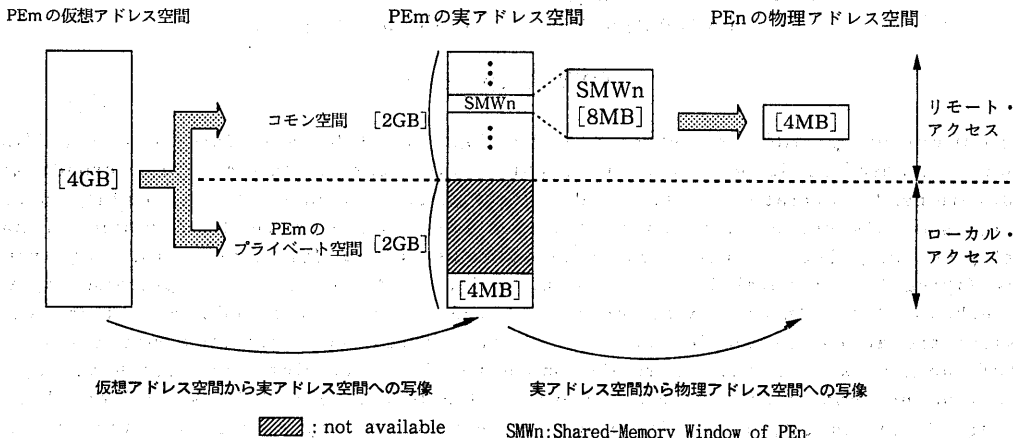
PEmの仮想アドレス空間

PEmの実アドレス空間

PEnの物理アドレス空間

[4GB]

コモン空間 [2GB]

PEmのプライベート空間 [2GB]

SMWn

[4MB]

SMWn [8MB]

[4MB]

リモート・アクセス

ローカル・アクセス

仮想アドレス空間から実アドレス空間への写像

実アドレス空間から物理アドレス空間への写像

: not available

SMWn:Shared-Memory Window of PEn